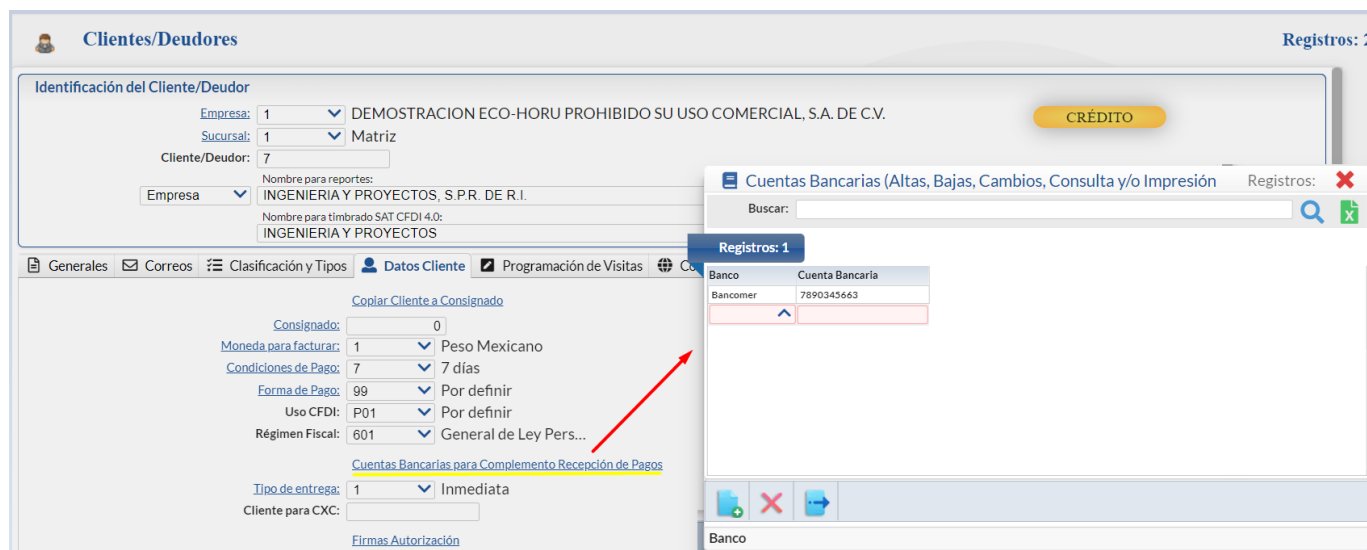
Clientes/Deudores

Registros: 2

Identificación del Cliente/Deudor

Empresa: 1 DEMOSTRACION ECO-HORU PROHIBIDO SU USO COMERCIAL, S.A. DE C.V.

CRÉDITO

Sucursal: 1 Matriz

Cliente/Deudor: 7

Nombre para reportes:

Empresa INGENIERIA Y PROYECTOS, S.P.R. DE R.I.

Nombre para timbrado SAT CFDI 4.0:

INGENIERIA Y PROYECTOS

Generales Correos Clasificación y Tipos Datos Cliente Programación de Visitas Co

Copiar Cliente a Consignado

Consignado: 0

Moneda para facturar: 1 Peso Mexicano

Condiciones de Pago: 7 7 días

Forma de Pago: 99 Por definir

Uso CFDI: P01 Por definir

Régimen Fiscal: 601 General de Ley Pers...

Cuentas Bancarias para Complemento Recepción de Pagos

Tipo de entrega: 1 Inmediata

Cliente para CXC:

Firmas Autorización

Cuentas Bancarias (Altas, Bajas, Cambios, Consulta y/o Impresión

Registros:

Buscar:

Registros: 1

| Banco | Cuenta Bancaria |
|---|---|
| Bancomer | 7890345663 |

Banco